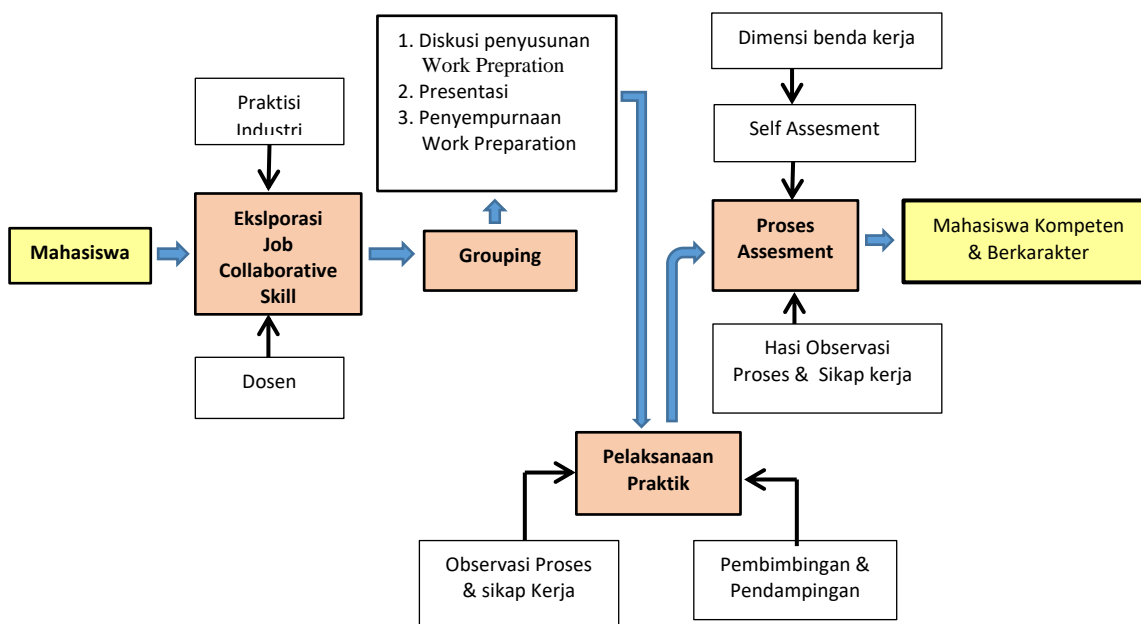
Mahasiswa

Praktisi Industri

Ekslporasi Job Collaborative Skill

Dosen

Grouping

1. Diskusi penyusunan Work Prepration
2. Presentasi
3. Penyempurnaan Work Preparation

Pelaksanaan Praktik

Observasi Proses & sikap Kerja

Pembimbingan & Pendampingan

Dimensi benda kerja

Self Assesment

Proses Assesment

Hasi Observasi Proses & Sikap kerja

Mahasiswa Kompeten & Berkarakter